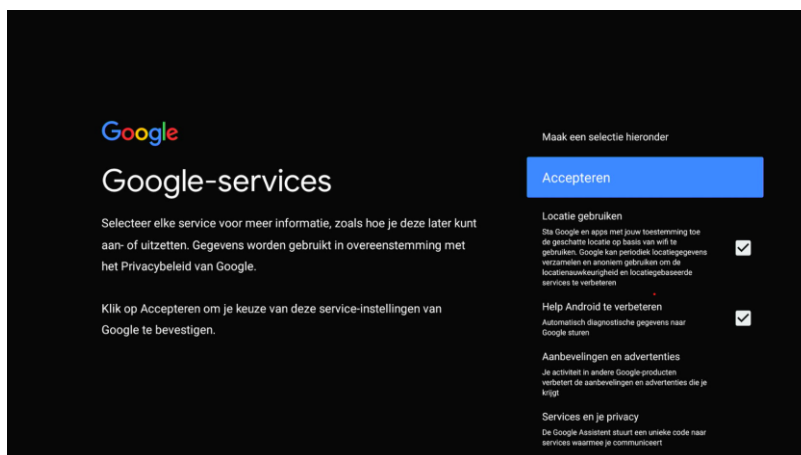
Google

Google-services

Selecteer elke service voor meer informatie, zoals hoe je deze later kunt aan- of uitzetten. Gegevens worden gebruikt in overeenstemming met het Privacybeleid van Google.

Klik op Accepteren om je keuze van deze service-instellingen van Google te bevestigen.

Maak een selectie hieronder

Accepteren

Locatie gebruiken

Sta Google en apps met jouw toestemming toe de geschatte locatie op basis van wifi te gebruiken. Google kan periodiek locatiegegevens verzamelen en anoniem gebruiken om de locatienauwkeurigheid en locatiegebaseerde services te verbeteren

Help Android te verbeteren

Automatisch diagnostische gegevens naar Google sturen

Aanbevelingen en advertenties

Je activiteit in andere Google-producten verbetert de aanbevelingen en advertenties die je krijgt

Services en je privacy

De Google Assistent stuurt een unieke code naar services waarmee je communiceert